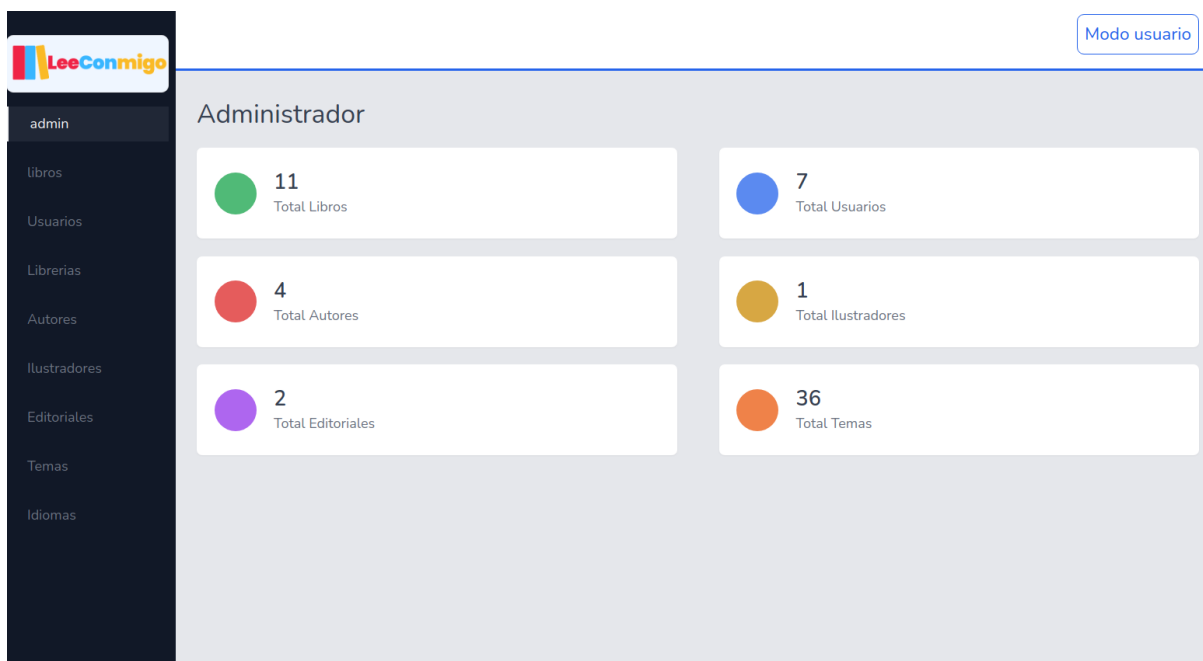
LeeConmigo

admin

libros

Usuarios

Librerias

Autores

Ilustradores

Editoriales

Temas

Idiomas

Modo usuario

Administrador

11
Total Libros

7
Total Usuarios

4
Total Autores

1
Total Ilustradores

2
Total Editoriales

36
Total Temas